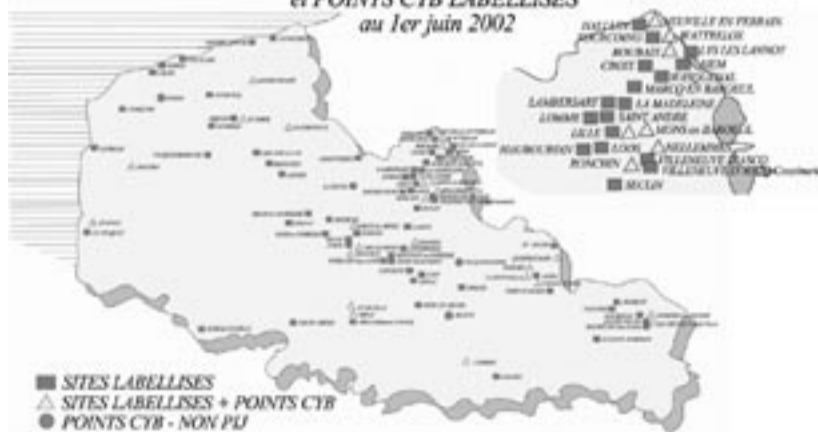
et POINTS CYB LABELLISES
au 1er juin 2002

HALLUIN
NEUVILLE EN FERRAIN
TOURCOING
WATTRELOS
ROUBAIX
LYS LES LANNOY
CROIX
HEM
WASQUEHAL
MARCQ EN BAROEUL
LAMBERSART
LA MADELEINE
LOMME
SAINT ANDRE
LILLE
MONS en BAROEUL
HAUBOURDIN
LOOS
HELLEMMES
RONCHIN
VILLENEUVE D'ASCQ
SECLIN

SITES LABELLISES
SITES LABELLISES + POINTS CYB
POINTS CYB - NON PIJ